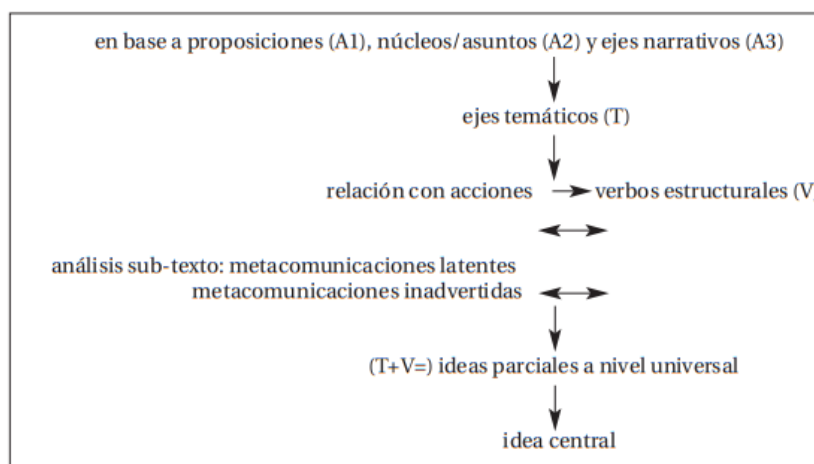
en base a proposiciones (A1), núcleos/asuntos (A2) y ejes narrativos (A3)

ejes temáticos (T)

relación con acciones → verbos estructurales (V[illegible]

análisis sub-texto: metacomunicaciones latentes
metacomunicaciones inadvertidas

(T+V=) ideas parciales a nivel universal

idea central